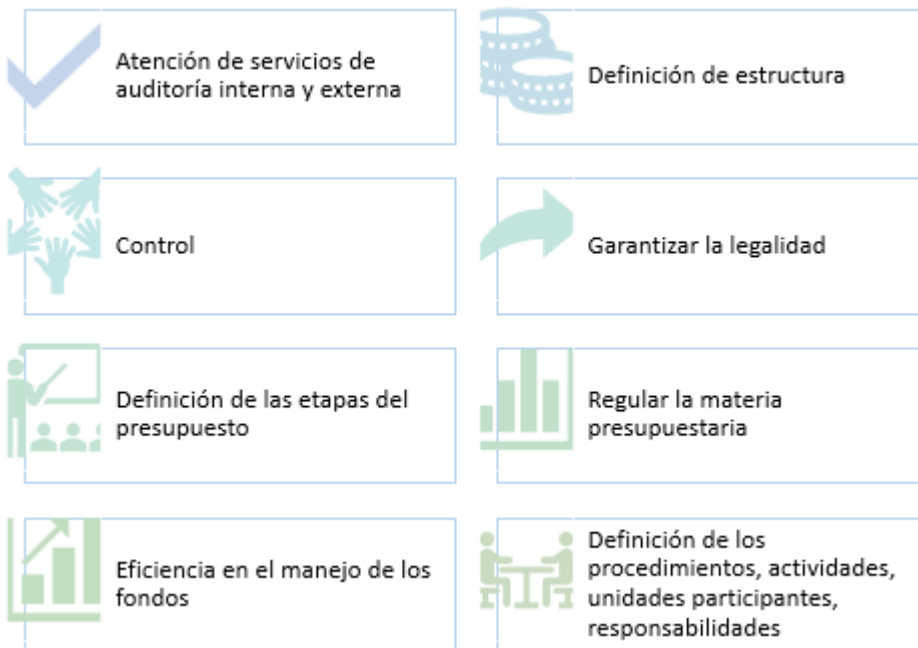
Atención de servicios de auditoría interna y externa

Definición de estructura

Control

Garantizar la legalidad

Definición de las etapas del presupuesto

Regular la materia presupuestaria

Eficiencia en el manejo de los fondos

Definición de los procedimientos, actividades, unidades participantes, responsabilidades